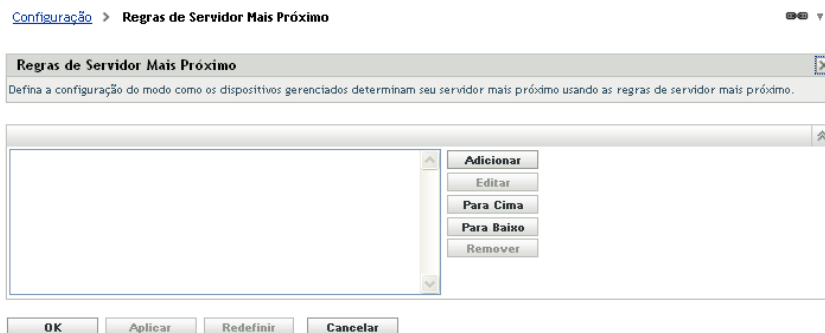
Configuração > Regras de Servidor Mais Próximo

Regras de Servidor Mais Próximo

Defina a configuração do modo como os dispositivos gerenciados determinam seu servidor mais próximo usando as regras de servidor mais próximo.

Adicionar
Editar
Para Cima
Para Baixo
Remover

OK Aplicar Redefinir Cancelar